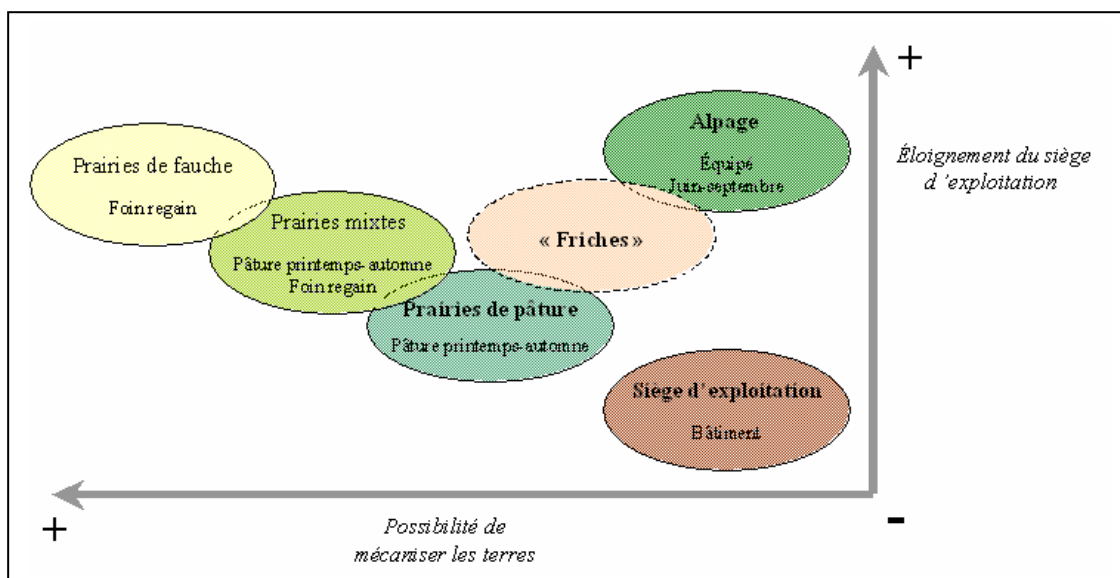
+

Éloignement du siège d'exploitation

Prairies de fauche

Foin regain

Prairies mixtes

Pâture printemps-automne
Foin regain

Alpage

Équipe
Juin-septembre

« Friches »

Prairies de pâture

Pâture printemps-automne

Siège d'exploitation

Bâtiment

+

Possibilité de mécaniser les terres

-